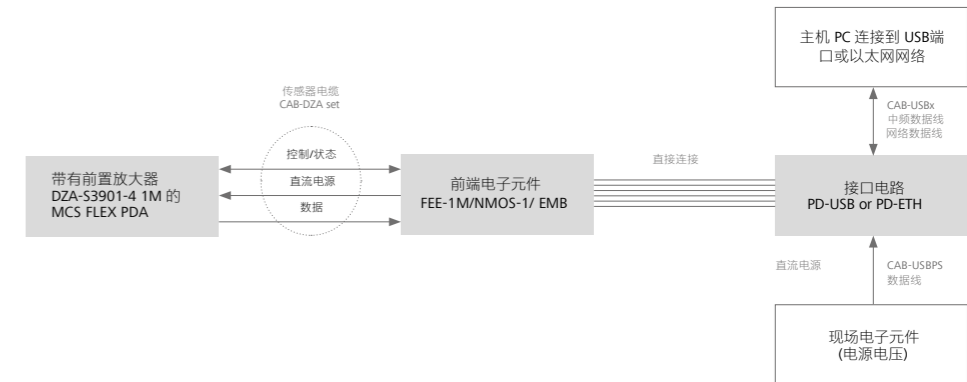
主机 PC 连接到 USB端口或以太网网络

传感器电缆
CAB-DZA set

CAB-USBx
中频数据线
网络数据线

控制/状态
直流电源
数据

直接连接

带有前置放大器 DZA-S3901-4 1M 的 MCS FLEX PDA

前端电子元件
FEE-1M/NMOS-1/ EMB

接口电路
PD-USB or PD-ETH

直流电源

CAB-USBPS
数据线

现场电子元件
(电源电压)